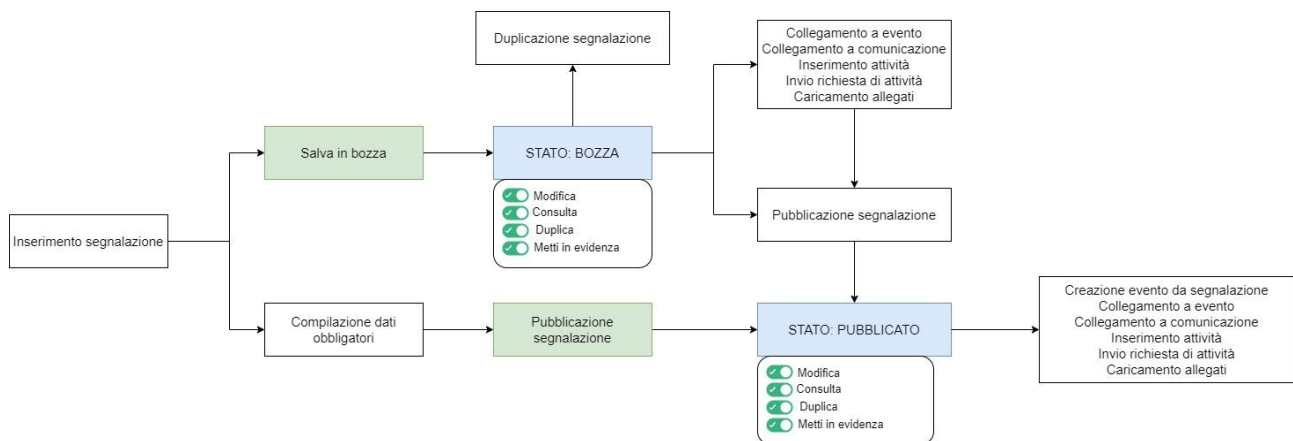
Inserimento segnalazione

Salva in bozza

Duplicazione segnalazione

STATO: BOZZA

Modifica
Consulta
Duplica
Metti in evidenza

Collegamento a evento
Collegamento a comunicazione
Inserimento attività
Invio richiesta di attività
Caricamento allegati

Pubblicazione segnalazione

Compilazione dati obbligatori

Pubblicazione segnalazione

STATO: PUBBLICATO

Modifica
Consulta
Duplica
Metti in evidenza

Creazione evento da segnalazione
Collegamento a evento
Collegamento a comunicazione
Inserimento attività
Invio richiesta di attività
Caricamento allegati